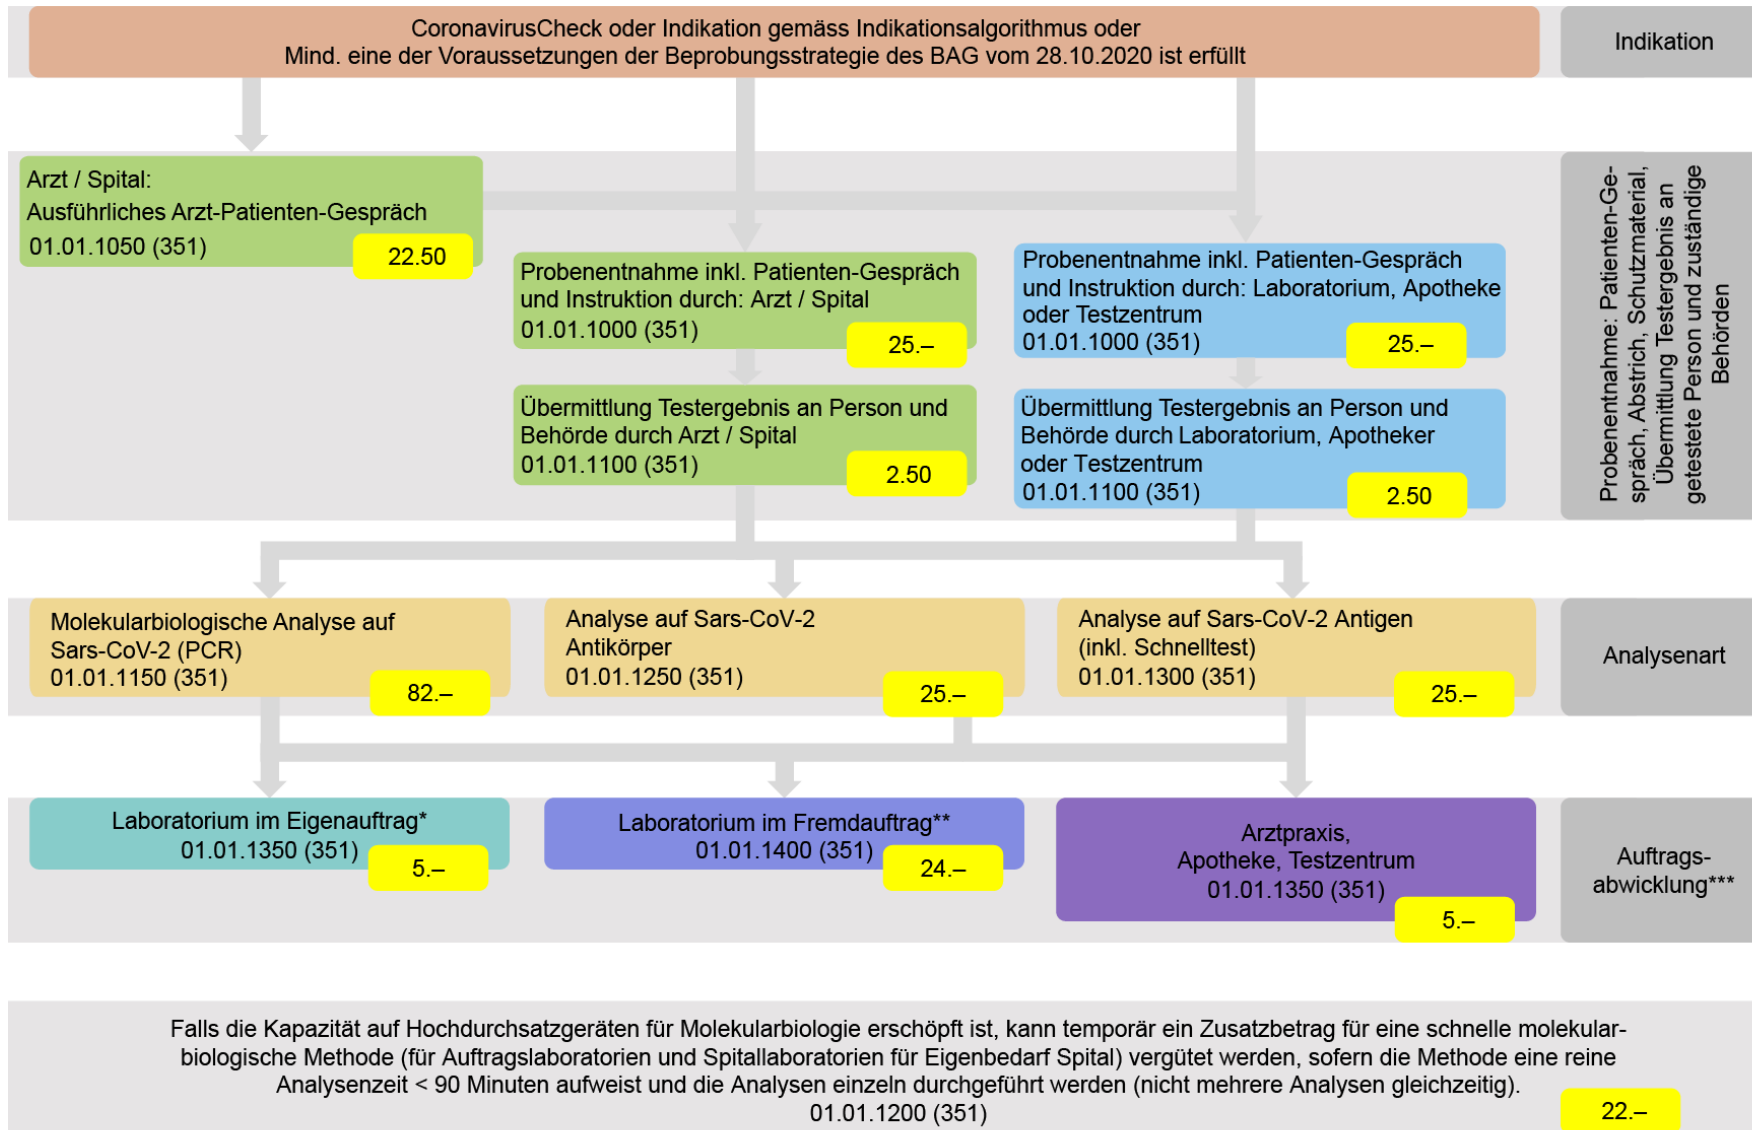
CoronavirusCheck oder Indikation gemäss Indikationsalgorithmus oder
Mind. eine der Voraussetzungen der Beprobungsstrategie des BAG vom 28.10.2020 ist erfüllt

Indikation

Arzt / Spital:
Ausführliches Arzt-Patienten-Gespräch
01.01.1050 (351)
22.50

Probenentnahme inkl. Patienten-Gespräch und Instruktion durch: Arzt / Spital
01.01.1000 (351)
25.–

Probenentnahme inkl. Patienten-Gespräch und Instruktion durch: Laboratorium, Apotheke oder Testzentrum
01.01.1000 (351)
25.–

Übermittlung Testergebnis an Person und Behörde durch Arzt / Spital
01.01.1100 (351)
2.50

Übermittlung Testergebnis an Person und Behörde durch Laboratorium, Apotheker oder Testzentrum
01.01.1100 (351)
2.50

Probenentnahme: Patienten-Gespräch, Abstrich, Schutzmaterial, Übermittlung Testergebnis an getestete Person und zuständige Behörden

Molekularbiologische Analyse auf Sars-CoV-2 (PCR)
01.01.1150 (351)
82.–

Analyse auf Sars-CoV-2 Antikörper
01.01.1250 (351)
25.–

Analyse auf Sars-CoV-2 Antigen (inkl. Schnelltest)
01.01.1300 (351)
25.–

Analysenart

Laboratorium im Eigenauftrag*
01.01.1350 (351)
5.–

Laboratorium im Fremdauftrag**
01.01.1400 (351)
24.–

Arztpraxis, Apotheke, Testzentrum
01.01.1350 (351)
5.–

Auftragsabwicklung***

Falls die Kapazität auf Hochdurchsatzgeräten für Molekularbiologie erschöpft ist, kann temporär ein Zusatzbetrag für eine schnelle molekularbiologische Methode (für Auftragslaboratorien und Spitallaboratorien für Eigenbedarf Spital) vergütet werden, sofern die Methode eine reine Analysenzeit < 90 Minuten aufweist und die Analysen einzeln durchgeführt werden (nicht mehrere Analysen gleichzeitig).
01.01.1200 (351)
22.–